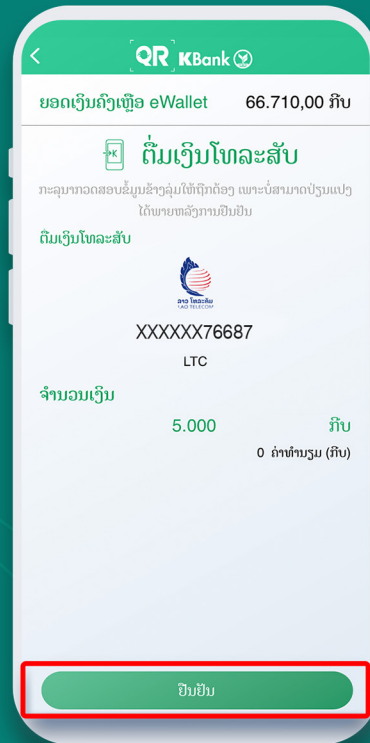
QR KBank

ຍອດເງິນຄົງເຫຼືອ eWallet 66.710,00 ກີບ

ຕື່ມເງິນໂທລະສັບ

ກະລຸນາກວດສອບຂໍ້ມູນຂ້າງລຸ່ມໃຫ້ຖືກຕ້ອງ ເພາະບໍ່ສາມາດປ່ຽນແປງໄດ້ພາຍຫລັງການຢືນຢັນ

ຕື່ມເງິນໂທລະສັບ

ລາວໂທລະຄົມ LAO TELECOM

XXXXXX76687

LTC

ຈຳນວນເງິນ

5.000 ກີບ

0 ຄ່າທຳນຽມ (ກີບ)

ຢືນຢັນ